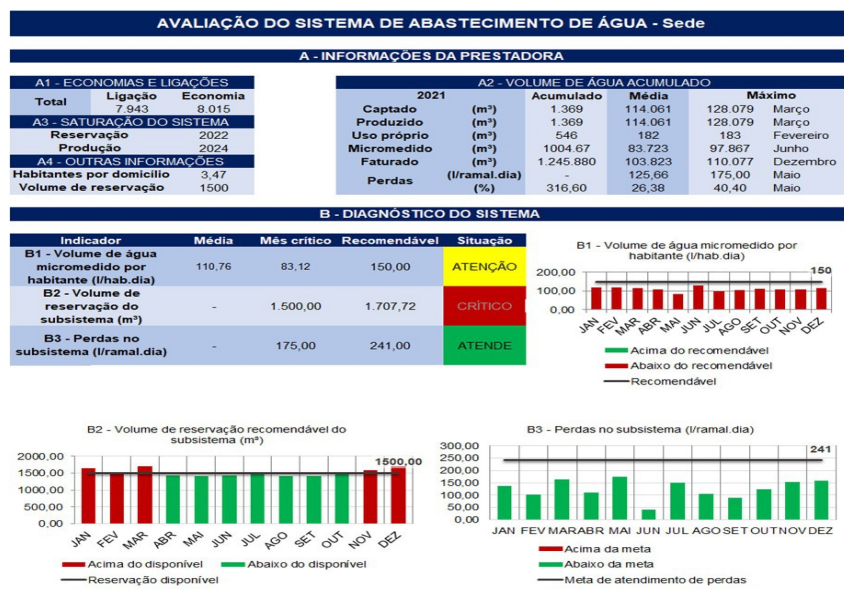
AVALIAÇÃO DO SISTEMA DE ABASTECIMENTO DE ÁGUA - Sede

A - INFORMAÇÕES DA PRESTADORA

A1 - ECONOMIAS E LIGAÇÕES

| | Ligação | Economia |
|---|---|---|
| Total | 7.943 | 8.015 |

A3 - SATURAÇÃO DO SISTEMA

| | |
|---|---|
| Reservação | 2022 |
| Produção | 2024 |

A4 - OUTRAS INFORMAÇÕES

| | |
|---|---|
| Habitantes por domicílio | 3,47 |
| Volume de reservação | 1500 |

A2 - VOLUME DE ÁGUA ACUMULADO

| 2021 | | Acumulado | Média | Máximo | |
|---|---|---|---|---|---|
| Captado | (m³) | 1.369 | 114.061 | 128.079 | Março |
| Produzido | (m³) | 1.369 | 114.061 | 128.079 | Março |
| Uso próprio | (m³) | 546 | 182 | 183 | Fevereiro |
| Micromedido | (m³) | 1004.67 | 83.723 | 97.867 | Junho |
| Faturado | (m³) | 1.245.880 | 103.823 | 110.077 | Dezembro |
| Perdas | (l/ramal.dia) | - | 125,66 | 175,00 | Maio |
| | (%) | 316,60 | 26,38 | 40,40 | Maio |

B - DIAGNÓSTICO DO SISTEMA

| Indicador | Média | Mês crítico | Recomendável | Situação |
|---|---|---|---|---|
| B1 - Volume de água micromedido por habitante (l/hab.dia) | 110,76 | 83,12 | 150,00 | ATENÇÃO |
| B2 - Volume de reservação do subsistema (m³) | - | 1.500,00 | 1.707,72 | CRÍTICO |
| B3 - Perdas no subsistema (l/ramal.dia) | - | 175,00 | 241,00 | ATENDE |

B1 - Volume de água micromedido por habitante (l/hab.dia)
200,00
100,00
0,00
150
JAN FEV MAR ABR MAI JUN JUL AGO SET OUT NOV DEZ
Acima do recomendável
Abaixo do recomendável
Recomendável

B2 - Volume de reservação recomendável do subsistema (m³)
2000,00
1500,00
1000,00
500,00
0,00
1500,00
JAN FEV MAR ABR MAI JUN JUL AGO SET OUT NOV DEZ
Acima do disponível
Abaixo do disponível
Reservação disponível

B3 - Perdas no subsistema (l/ramal.dia)
300,00
250,00
200,00
150,00
100,00
50,00
0,00
241
JAN FEV MAR ABR MAI JUN JUL AGO SET OUT NOV DEZ
Acima da meta
Abaixo da meta
Meta de atendimento de perdas